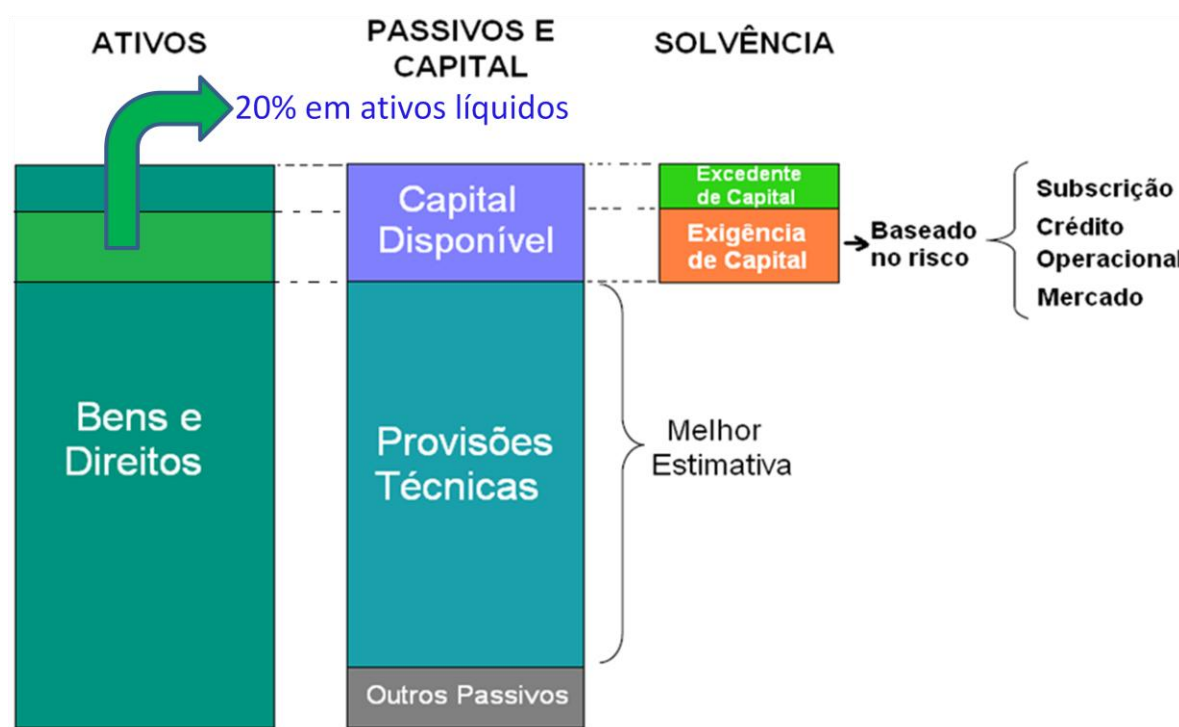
ATIVOS

PASSIVOS E CAPITAL

SOLVÊNCIA

20% em ativos líquidos

Capital Disponível

Excedente de Capital

Exigência de Capital

Baseado no risco

Subscrição
Crédito
Operacional
Mercado

Bens e Direitos

Provisões Técnicas

Melhor Estimativa

Outros Passivos